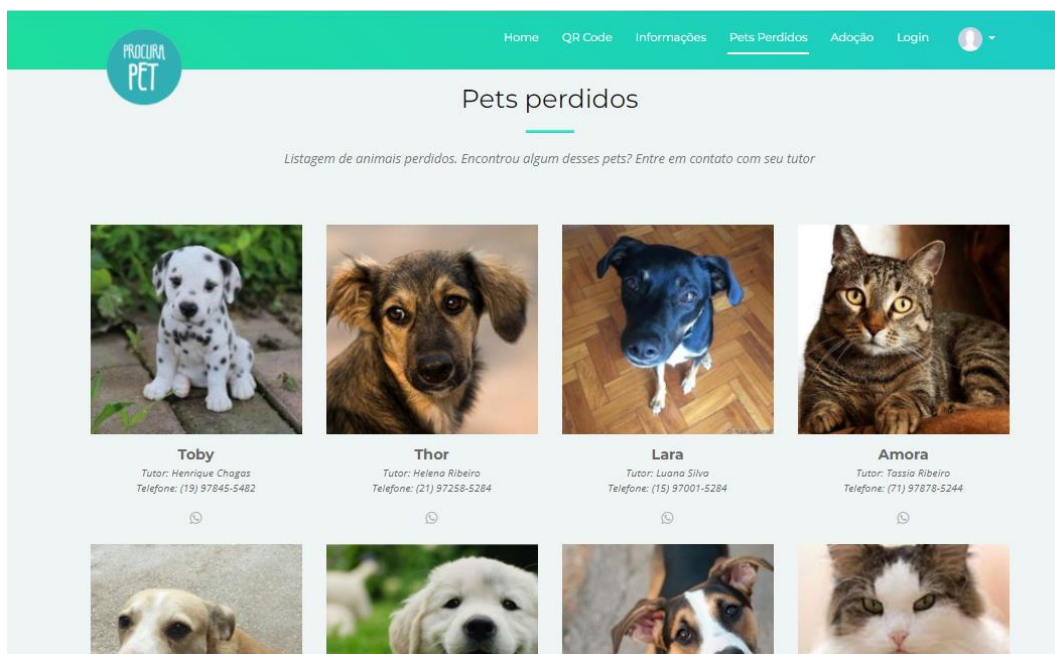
PROCURA PET

Home QR Code Informações Pets Perdidos Adoção Login

Pets perdidos

Listagem de animais perdidos. Encontrou algum desses pets? Entre em contato com seu tutor

Toby
Tutor: Henrique Chagas
Telefone: (19) 97845-5482

Thor
Tutor: Helena Ribeiro
Telefone: (21) 97258-5284

Lara
Tutor: Luana Silva
Telefone: (15) 97001-5284

Amora
Tutor: Tassia Ribeiro
Telefone: (71) 97878-5244